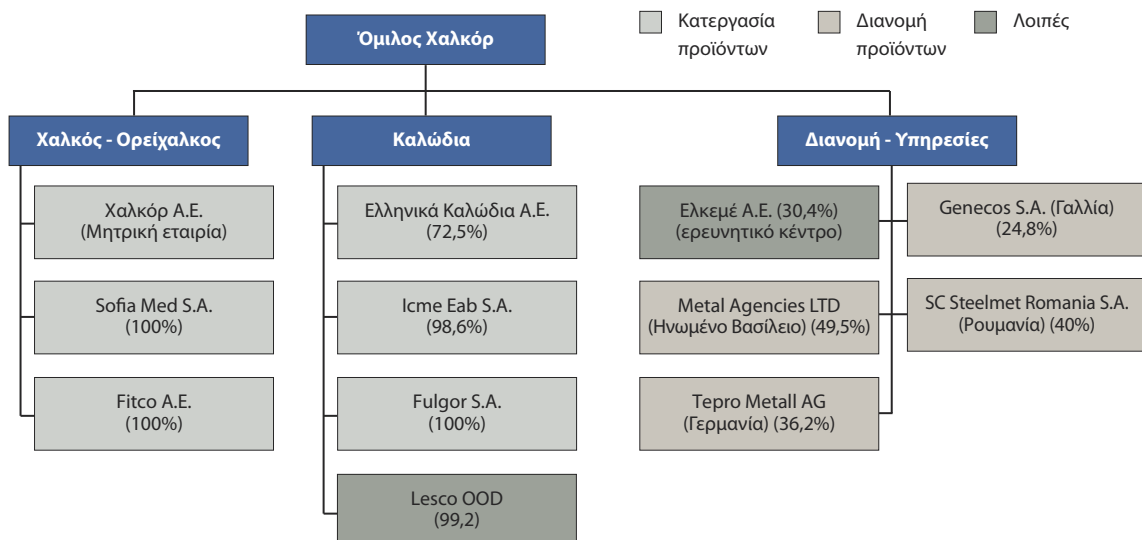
Όμιλος Χαλκόρ

Κατεργασία προϊόντων

Διανομή προϊόντων

Λοιπές

Χαλκός - Ορείχαλκος

Χαλκόρ Α.Ε. (Μητρική εταιρία)

Sofia Med S.A. (100%)

Fitco A.E. (100%)

Καλώδια

Ελληνικά Καλώδια Α.Ε. (72,5%)

Icme Eab S.A. (98,6%)

Fulgor S.A. (100%)

Lesco OOD (99,2)

Διανομή - Υπηρεσίες

Ελκεμέ Α.Ε. (30,4%) (ερευνητικό κέντρο)

Metal Agencies LTD (Ηνωμένο Βασίλειο) (49,5%)

Tepro Metall AG (Γερμανία) (36,2%)

Genecos S.A. (Γαλλία) (24,8%)

SC Steelmet Romania S.A. (Ρουμανία) (40%)